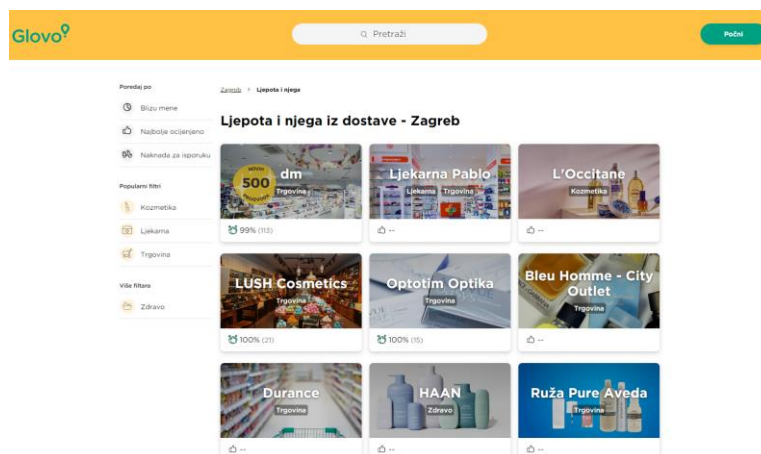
Glovo

Pretraži

Počni

Poredaj po

Blizu mene

Najbolje ocijenjeno

Naknada za isporuku

Popularni filtri

Kozmetika

Ljekarna

Trgovina

Više filtara

Zdravo

Zagreb > Ljepota i njega

Ljepota i njega iz dostave - Zagreb

NOVO 500 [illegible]

dm

Trgovina

99% (113)

Ljekarna Pablo

Ljekarna Trgovina

--

L'Occitane

Kozmetika

--

LUSH Cosmetics

Trgovina

100% (21)

Optotim Optika

Trgovina

100% (15)

Bleu Homme - City Outlet

Trgovina

--

Durance

Trgovina

--

HAAN

Zdravo

--

Ruža Pure Aveda

Trgovina

--